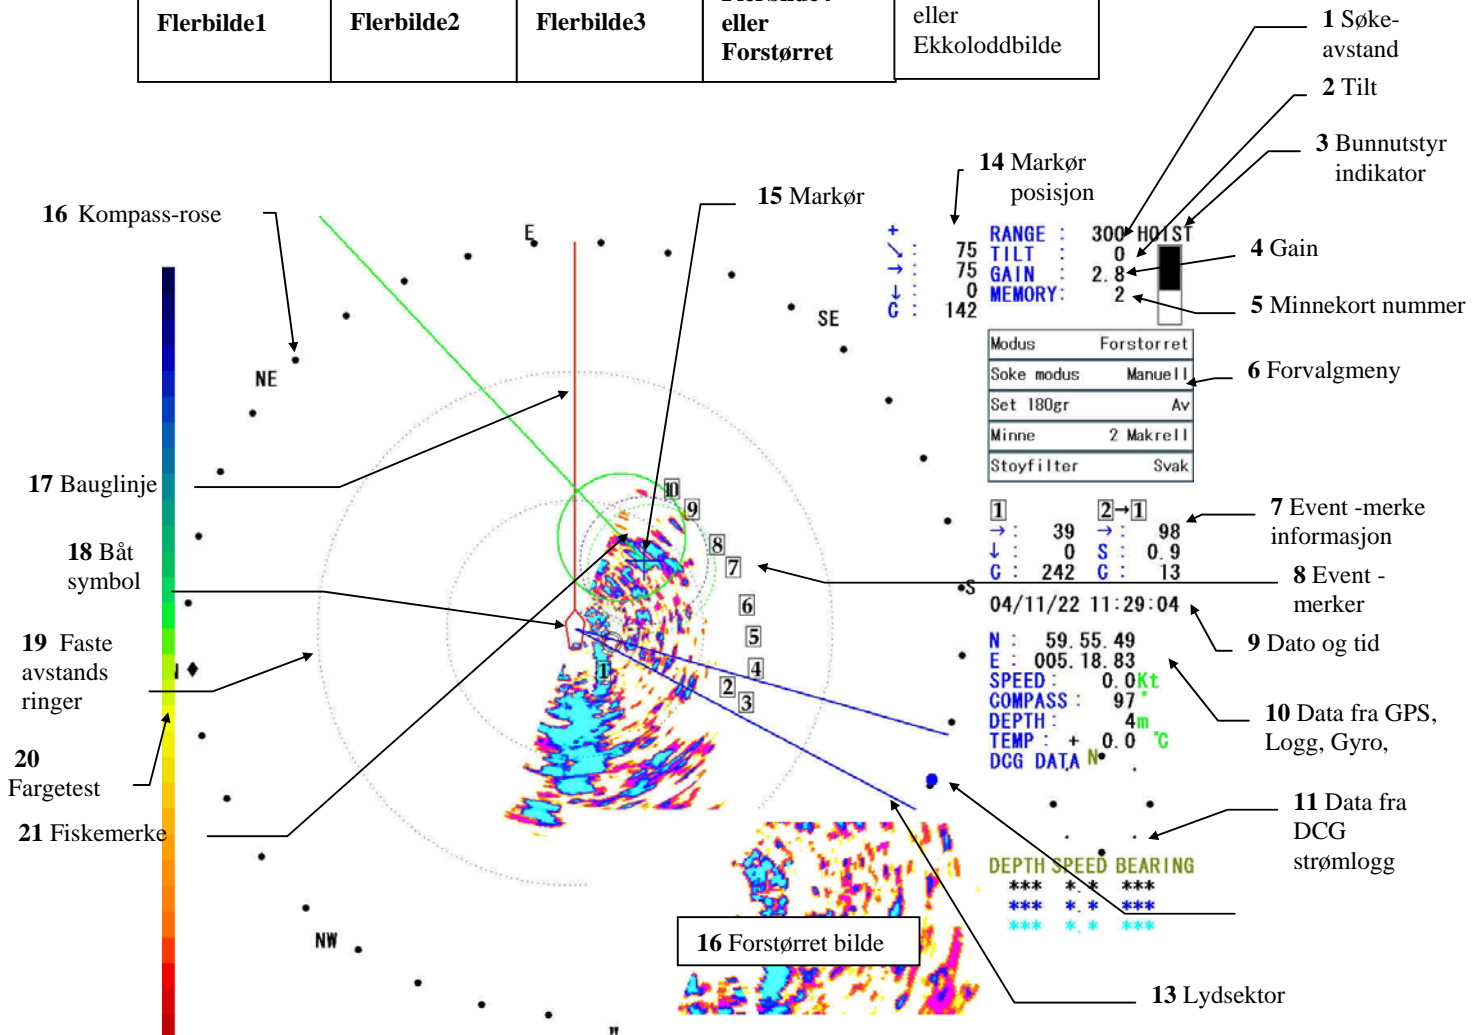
| Flerbilde1 | Flerbilde2 | Flerbilde3 | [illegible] eller Forstørret | eller Ekkoloddbilde |
|---|---|---|---|---|

1 Søke-avstand

2 Tilt

3 Bunnutstyr indikator

14 Markør posisjon

15 Markør

16 Kompass-rose

4 Gain

5 Minnekort nummer

6 Forvalgmeny

17 Bauglinje

18 Båt symbol

19 Faste avstands ringer

20 Fargetest

21 Fiskemerke

7 Event -merke informasjon

8 Event -merke

9 Dato og tid

10 Data fra GPS, Logg, Gyro,

11 Data fra DCG strømlogg

16 Forstørret bilde

13 Lydsektor

E
SE
NE
NW
S

+ ↘ : 75
→ : 75
↓ : 0
G : 142

RANGE : 300 HOIST
TILT : 0
GAIN : 2.8
MEMORY: 2

| Modus | Forstorret |
|---|---|
| Soke modus | Manuell |
| Set 180gr | Av |
| Minne | 2 Makrell |
| Stoyfilter | Svak |

1 2→1
→ : 39 → : 98
↓ : 0 S : 0.9
G : 242 G : 13

04/11/22 11:29:04

N : 59.55.49
E : 005.18.83
SPEED : 0.0 Kt
COMPASS : 97 °
DEPTH : 4 m
TEMP : + 0.0 °C
DCG DATA N

DEPTH SPEED BEARING
*** *.* ***
*** *.* ***
*** *.* ***

10 9 8 7 6 5 4 3 2 1